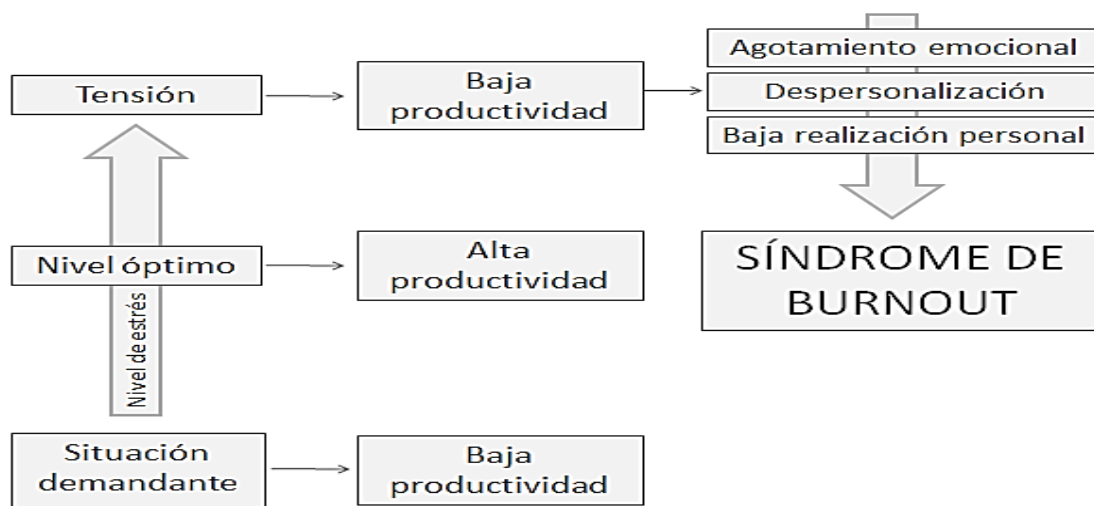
Tensión

Baja productividad

Agotamiento emocional

Despersonalización

Baja realización personal

Nivel óptimo

Alta productividad

SÍNDROME DE BURNOUT

Nivel de estrés

Situación demandante

Baja productividad